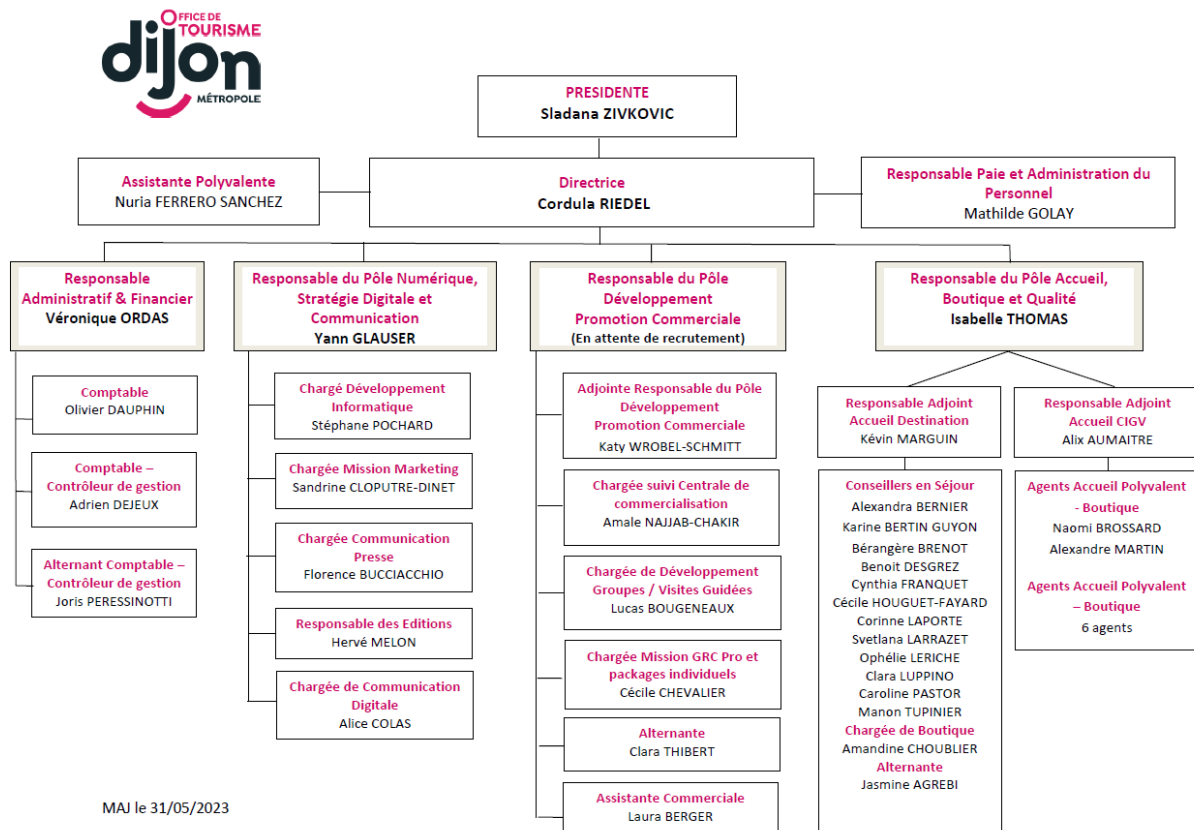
OFFICE DE TOURISME
dijon
MÉTROPOLE

PRESIDENTE
Sladana ZIVKOVIC

Assistante Polyvalente
Nuria FERRERO SANCHEZ

Directrice
Cordula RIEDEL

Responsable Paie et Administration du Personnel
Mathilde GOLAY

Responsable Administratif & Financier
Véronique ORDAS

Comptable
Olivier DAUPHIN

Comptable – Contrôleur de gestion
Adrien DEJEUX

Alternant Comptable – Contrôleur de gestion
Joris PERESSINOTTI

Responsable du Pôle Numérique, Stratégie Digitale et Communication
Yann GLAUSER

Chargé Développement Informatique
Stéphane POCHARD

Chargée Mission Marketing
Sandrine CLOPUTRE-DINET

Chargée Communication Presse
Florence BUCCIACCHIO

Responsable des Editions
Hervé MELON

Chargée de Communication Digitale
Alice COLAS

Responsable du Pôle Développement Promotion Commerciale
(En attente de recrutement)

Adjointe Responsable du Pôle Développement Promotion Commerciale
Katy WROBEL-SCHMITT

Chargée suivi Centrale de commercialisation
Amale NAJJAB-CHAKIR

Chargée de Développement Groupes / Visites Guidées
Lucas BOUGENEAUX

Chargée Mission GRC Pro et packages individuels
Cécile CHEVALIER

Alternante
Clara THIBERT

Assistante Commerciale
Laura BERGER

Responsable du Pôle Accueil, Boutique et Qualité
Isabelle THOMAS

Responsable Adjoint Accueil Destination
Kévin MARGUIN

Conseillers en Séjour
Alexandra BERNIER
Karine BERTIN GUYON
Bérangère BRENOT
Benoit DESGREZ
Cynthia FRANQUET
Cécile HOUGUET-FAYARD
Corinne LAPORTE
Svetlana LARRAZET
Ophélie LERICHE
Clara LUPPINO
Caroline PASTOR
Manon TUPINIER
Chargée de Boutique
Amandine CHOUBLIER
Alternante
Jasmine AGREBI

Responsable Adjoint Accueil CIGV
Alix AUMAITRE

Agents Accueil Polyvalent - Boutique
Naomi BROSSARD
Alexandre MARTIN

Agents Accueil Polyvalent – Boutique
6 agents

MAJ le 31/05/2023